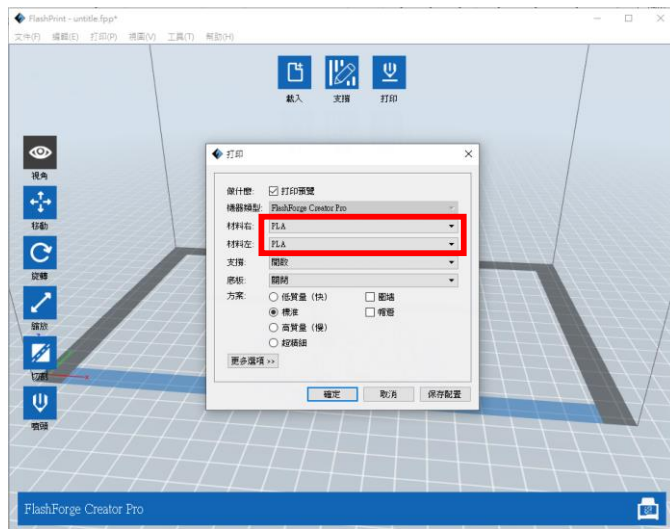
FlashPrint - untitle.fpp*

文件(F) 編輯(E) 打印(P) 視圖(V) 工具(T) 幫助(H)

載入 支撐 打印

視角
移動
旋轉
縮放
切割
噴頭

打印

做什麼: ☑ 打印預覽
機器類型: FlashForge Creator Pro
材料右: PLA
材料左: PLA
支撐: 關閉
底板: 關閉
方案: ○ 低質量 (快) ◉ 標準 ○ 高質量 (慢) ○ 超精細
☐ 圍牆
☐ 帽簷
更多選項 >>
確定 取消 保存配置

FlashForge Creator Pro